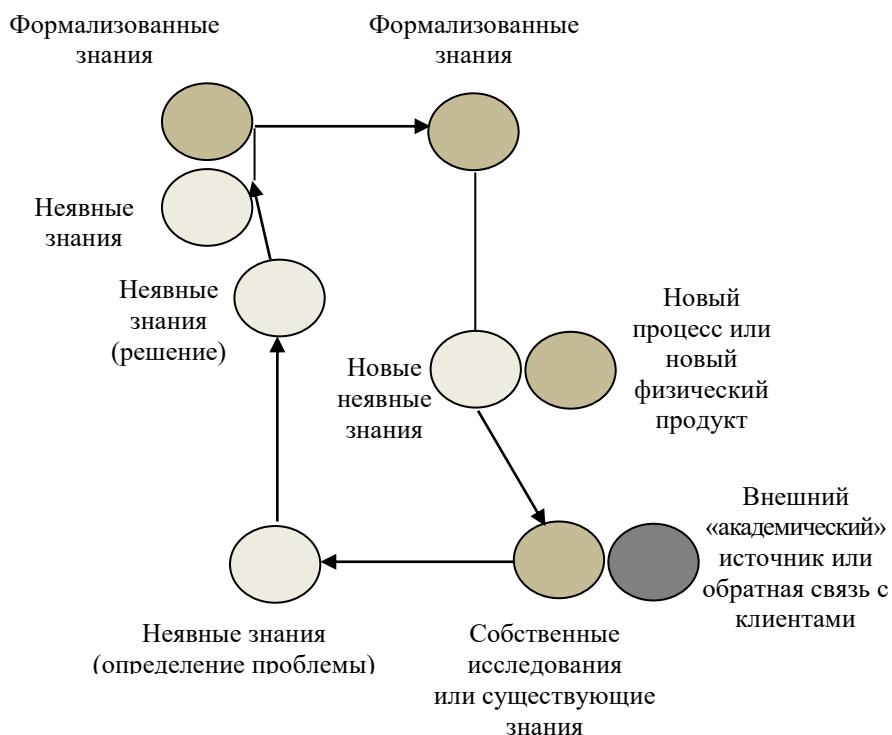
Формализованные знания

Формализованные знания

Неявные знания

Неявные знания (решение)

Новый процесс или новый физический продукт

Новые неявные знания

Внешний «академический» источник или обратная связь с клиентами

Неявные знания (определение проблемы)

Собственные исследования или существующие знания